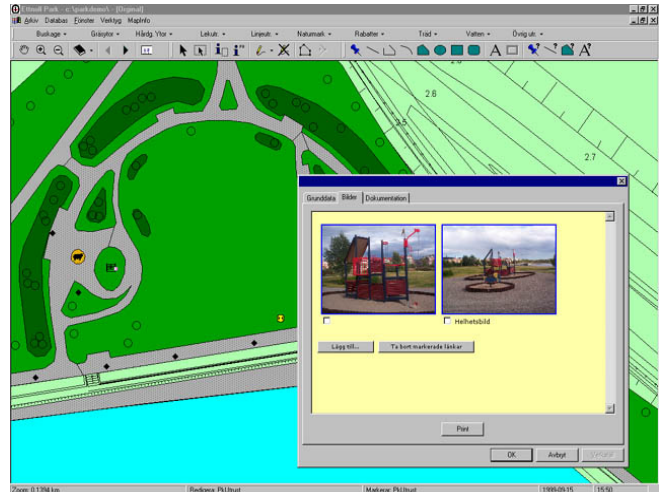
Ettwill Park - c:\parkdemo\ - [Orginal]

Arkiv Databas Fönster Verktyg MapInfo

Buskage ▾ Gräsytor ▾ Hårdg.Ytor ▾ Lekutr. ▾ Linjeutr. ▾ Naturmark ▾ Rabatter ▾ Träd ▾ Vatten ▾ Övig utr. ▾

2.6

2.6

2.5

2.7

Grunddata Bilder Dokumentation

Helhetsbild

Lägg till...

Ta bort markerade länkar

Print

OK

Avbryt

Verkställ

Zoom: 0,1394 km

Redigera: PkUtrust

Markera: PkUtrust

1999-09-15

15:50